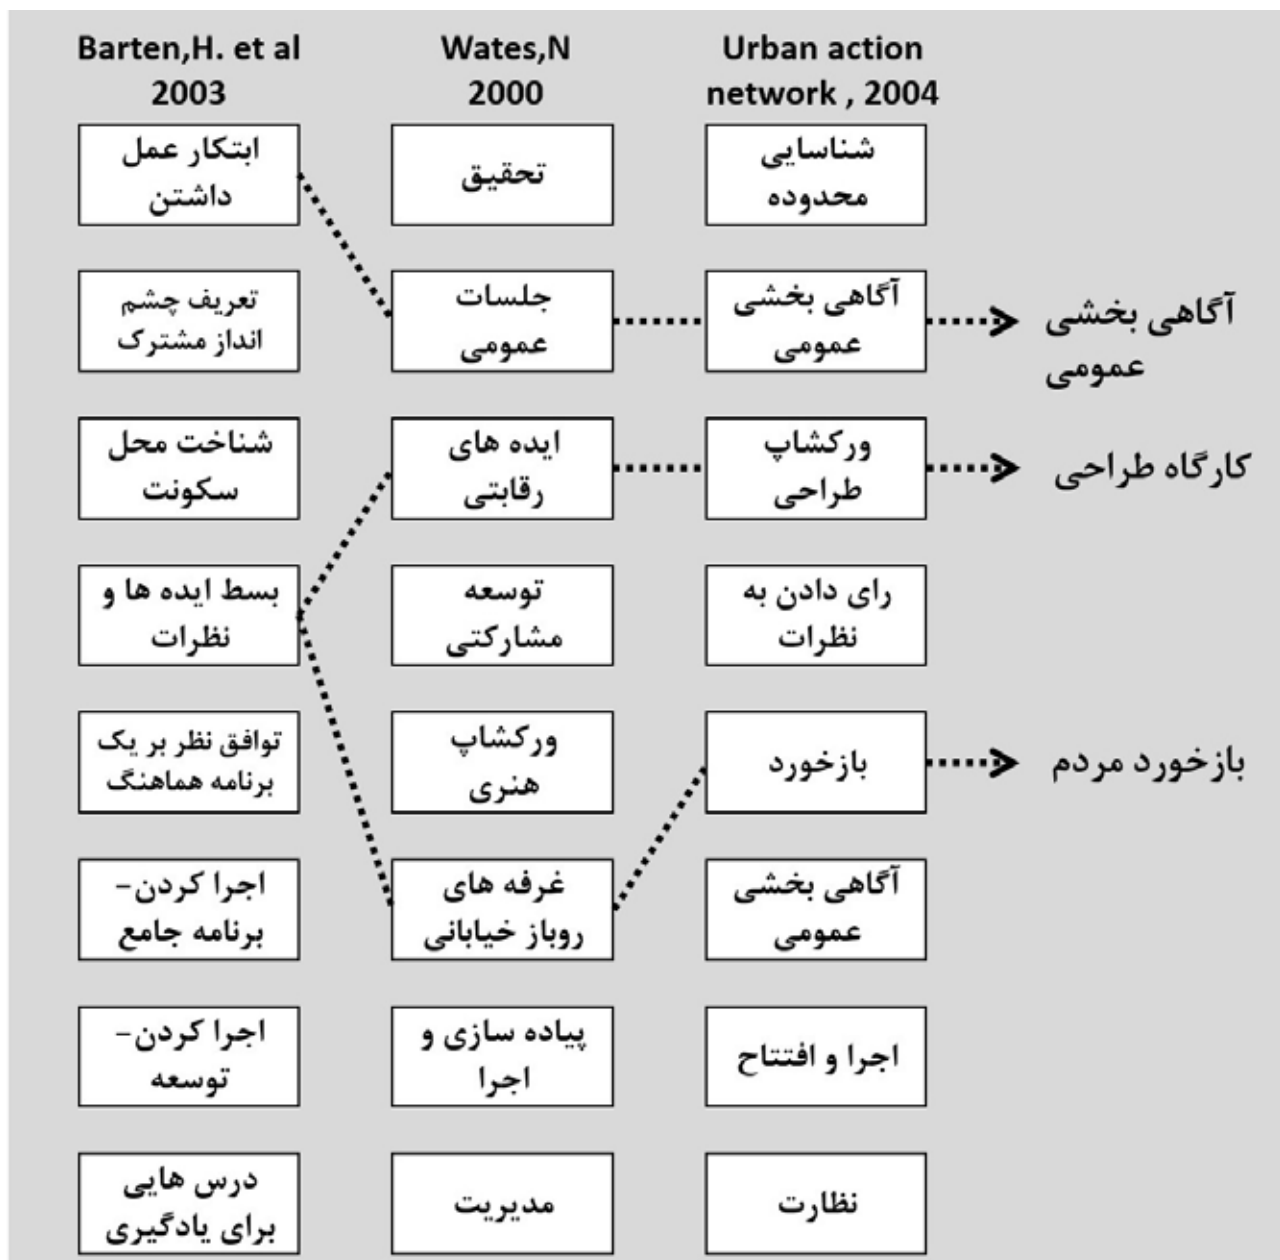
Barten,H. et al 2003

ابتکار عمل داشتن

تعریف چشم انداز مشترک

شناخت محل سکونت

بسط ایده ها و نظرات

توافق نظر بر یک برنامه هماهنگ

اجرا کردن– برنامه جامع

اجرا کردن– توسعه

درس هایی برای یادگیری

Wates,N 2000

تحقیق

جلسات عمومی

ایده های رقابتی

توسعه مشارکتی

ورکشاپ هنری

غرفه های روباز خیابانی

پیاده سازی و اجرا

مدیریت

Urban action network , 2004

شناسایی محدوده

آگاهی بخشی عمومی

ورکشاپ طراحی

رای دادن به نظرات

بازخورد

آگاهی بخشی عمومی

اجرا و افتتاح

نظارت

آگاهی بخشی عمومی

کارگاه طراحی

بازخورد مردم